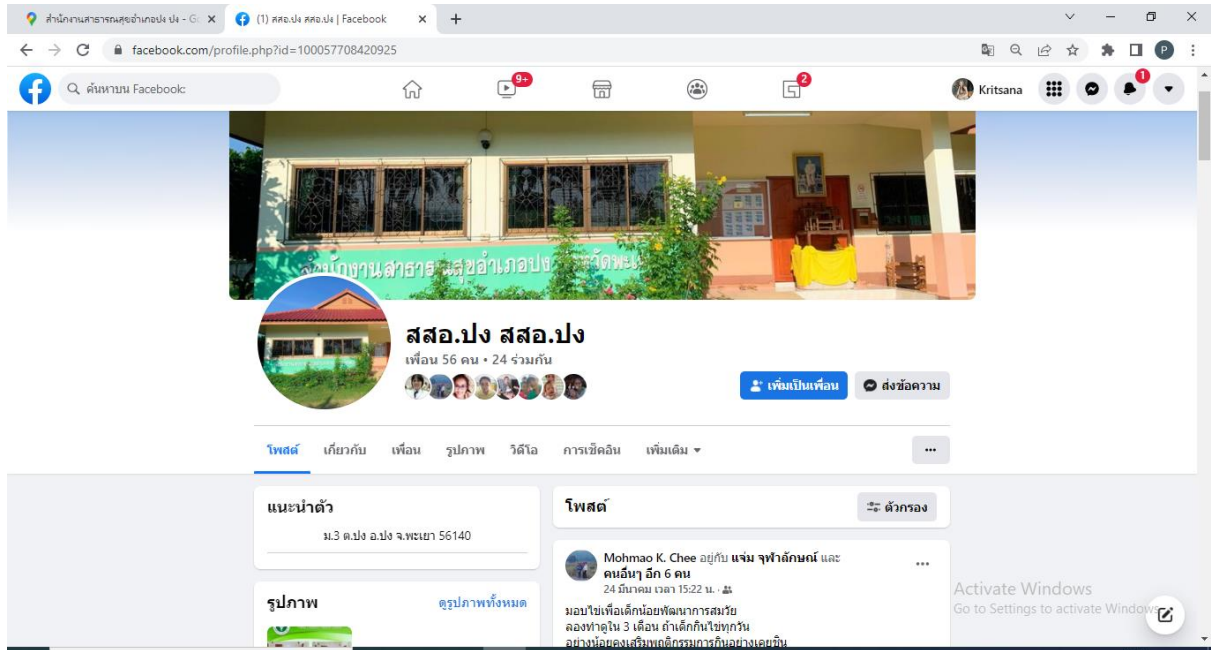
สำนักงานสาธารณสุขอำเภอปง ปง - Go ×
(1) สสอ.ปง สสอ.ปง | Facebook ×
+

facebook.com/profile.php?id=100057708420925

ค้นหาบน Facebook

9+

2

Kritsana

1

สำนักงานสาธาร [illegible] สุขอำเภอปง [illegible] จัดพะเ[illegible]

สสอ.ปง สสอ.ปง
เพื่อน 56 คน • 24 ร่วมกัน

เพิ่มเป็นเพื่อน
ส่งข้อความ

โพสต์ เกี่ยวกับ เพื่อน รูปภาพ วิดีโอ การเช็คอิน เพิ่มเติม ▾

...

แนะนำตัว
ม.3 ต.ปง อ.ปง จ.พะเยา 56140

รูปภาพ
ดูรูปภาพทั้งหมด

โพสต์
ตัวกรอง

Mohmao K. Chee อยู่กับ แจ่ม จุฬาลักษณ์ และ คนอื่นๆ อีก 6 คน
24 มีนาคม เวลา 15:22 น.

...

มอบไข่เพื่อเด็กน้อยพัฒนาการสมวัย
ลองทำดูใน 3 เดือน ถ้าเด็กกินไข่ทุกวัน
อย่างน้อยคงเสริมพฤติกรรมการกินอย่างเคยชิน

Activate Windows
Go to Settings to activate Windows.